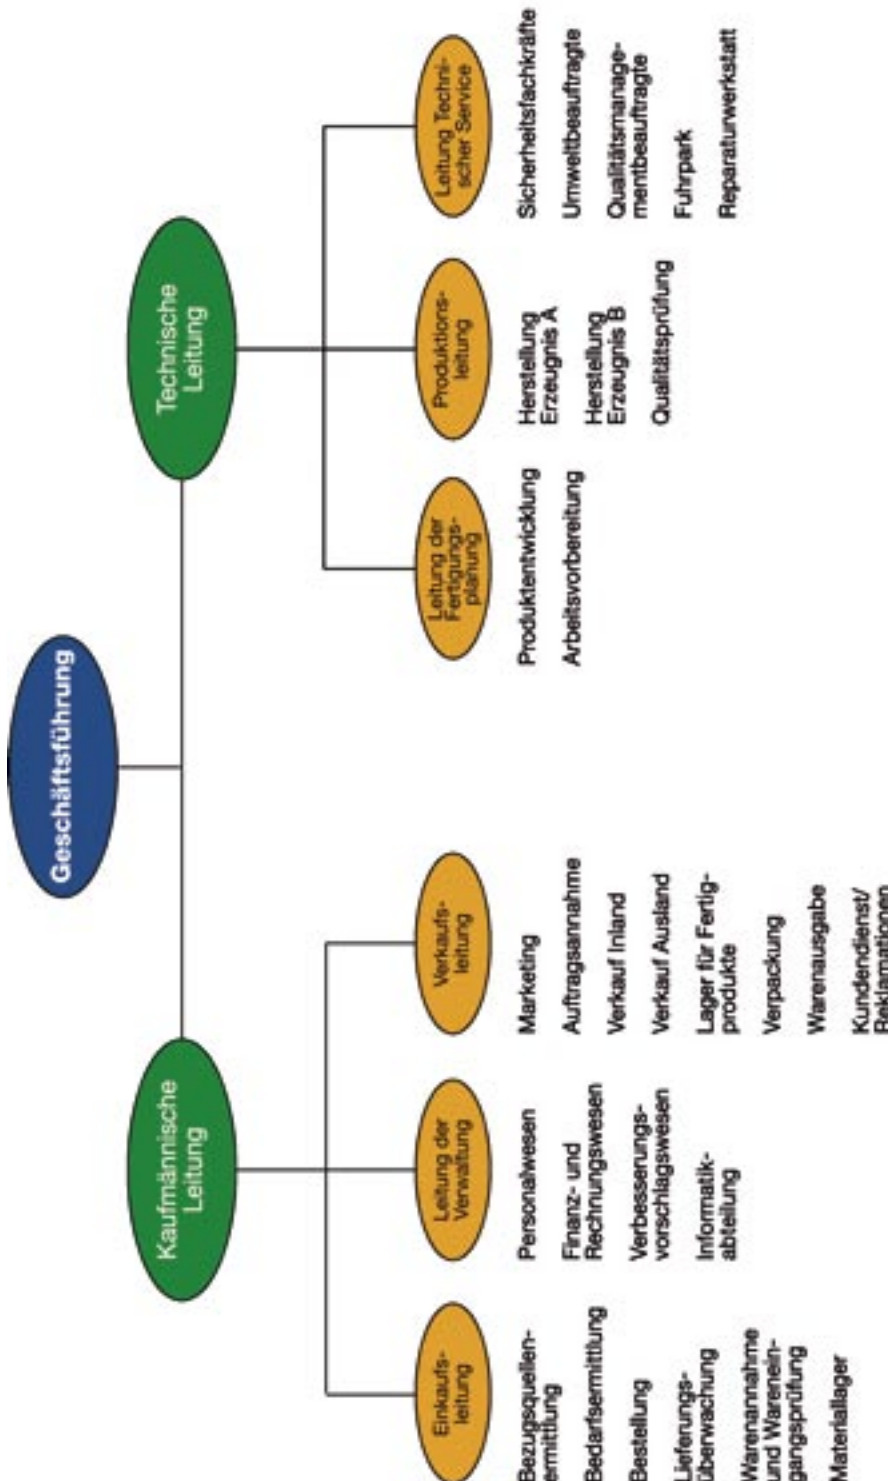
Geschäftsführung

Kaufmännische Leitung

Technische Leitung

Einkaufsleitung

Bezugsquellenermittlung

Bedarfsermittlung

Bestellung

Lieferungsüberwachung

Warenannahme und Wareneingangsprüfung

Materiallager

Leitung der Verwaltung

Personalwesen

Finanz- und Rechnungswesen

Verbesserungsvorschlagswesen

Informatikabteilung

Verkaufsleitung

Marketing

Auftragsannahme

Verkauf Inland

Verkauf Ausland

Lager für Fertigprodukte

Verpackung

Warenausgabe

Kundendienst/ Reklamationen

Leitung der Fertigungsplanung

Produktentwicklung

Arbeitsvorbereitung

Produktionsleitung

Herstellung Erzeugnis A

Herstellung Erzeugnis B

Qualitätsprüfung

Leitung Technischer Service

Sicherheitsfachkräfte

Umweltbeauftragte

Qualitätsmanagementbeauftragte

Fuhrpark

Reparaturwerkstatt